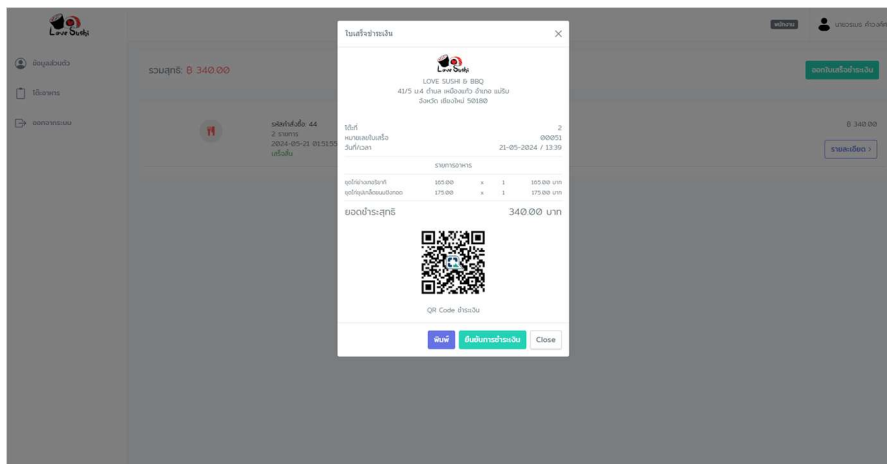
Love Sushi

พนักงาน นายธนพร ศักดิ์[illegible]

ข้อมูลส่วนตัว

โต๊ะอาหาร

ออกจากระบบ

รวมสุทธิ: ฿ 340.00

ออกใบเสร็จชำระเงิน

รหัสคำสั่งซื้อ: 44
2 รายการ
2024-05-21 01:51:55
เสร็จสิ้น

฿ 340.00

รายละเอียด

ใบเสร็จชำระเงิน

Love Sushi

LOVE SUSHI & BBQ
41/5 ม.4 ตำบล หนองแก้ว อำเภอ ฉะเชิง
จังหวัด เชียงใหม่ 50180

โต๊ะที่ 2
หมายเลขใบเสร็จ 00051
วันที่/เวลา 21-05-2024 / 13:39

รายการอาหาร

| | | | |
|---|---|---|---|
| ชุดไก่ย่างเทอริยากิ | 165.00 | x 1 | 165.00 บาท |
| ชุดไก่ชุบแป้งทอดซอสเผ็ด | 175.00 | x 1 | 175.00 บาท |

ยอดชำระสุทธิ 340.00 บาท

QR Code ชำระเงิน

พิมพ์ ยืนยันการชำระเงิน Close